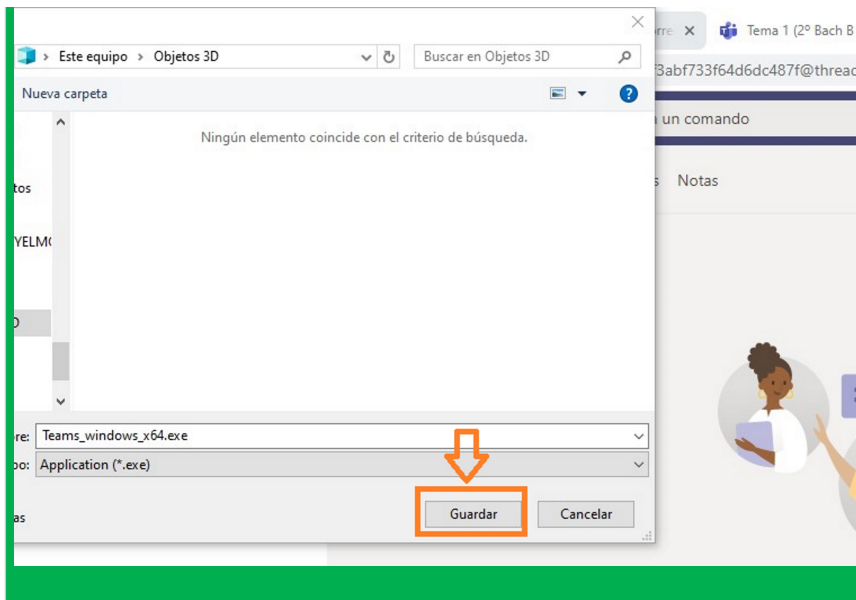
orre ✕ Tema 1 (2º Bach B
3abf733f64d6dc487f@thread
un comando
s Notas

Este equipo > Objetos 3D
Buscar en Objetos 3D
Nueva carpeta
Ningún elemento coincide con el criterio de búsqueda.
tos
YELMO
D
re: Teams_windows_x64.exe
po: Application (*.exe)
as
Guardar
Cancelar